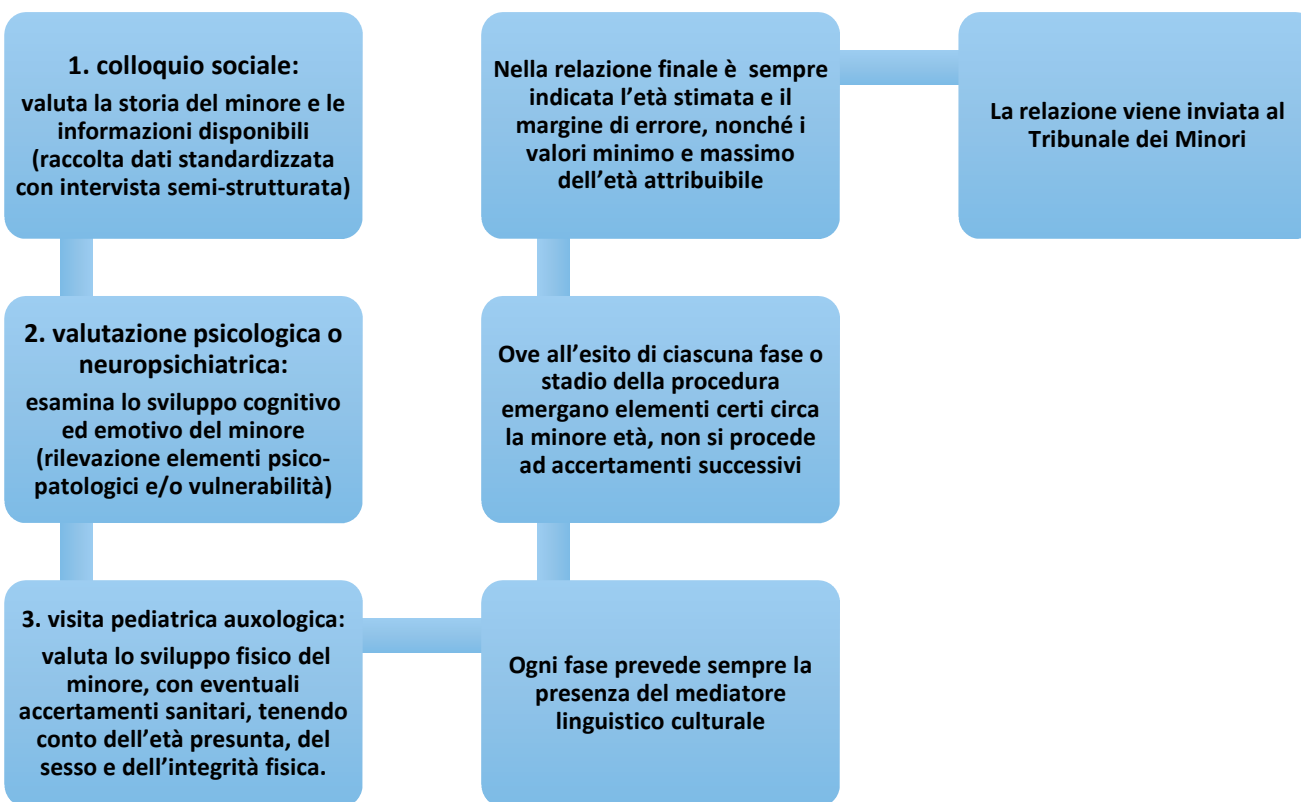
1. colloquio sociale:
valuta la storia del minore e le informazioni disponibili (raccolta dati standardizzata con intervista semi-strutturata)

2. valutazione psicologica o neuropsichiatrica:
esamina lo sviluppo cognitivo ed emotivo del minore (rilevazione elementi psicopatologici e/o vulnerabilità)

3. visita pediatrica auxologica:
valuta lo sviluppo fisico del minore, con eventuali accertamenti sanitari, tenendo conto dell'età presunta, del sesso e dell'integrità fisica.

Ogni fase prevede sempre la presenza del mediatore linguistico culturale

Ove all'esito di ciascuna fase o stadio della procedura emergano elementi certi circa la minore età, non si procede ad accertamenti successivi

Nella relazione finale è sempre indicata l'età stimata e il margine di errore, nonché i valori minimo e massimo dell'età attribuibile

La relazione viene inviata al Tribunale dei Minori